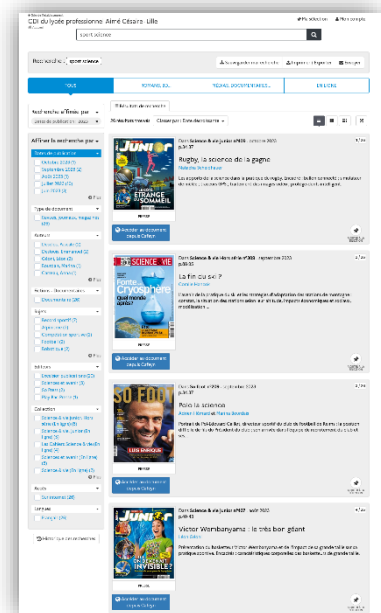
CDI du lycée professionnel Aimé Césaire Lille

Ma sélection | Mon compte

Recherche : sport science

TOUS | REVUES, NU... | RESSOURCES NUMERIQUES | DEGRES

Affiner la recherche par

Type de document

Auteurs

Editeurs

Collection

Langues

Rugby, la science de la gagne

La fin du sel ?

Pour la science

Victor Wembanyama : la tête bien géant

Accéder au document dans le Cafeyn

Accéder au document dans le Cafeyn

Accéder au document dans le Cafeyn

Accéder au document dans le Cafeyn